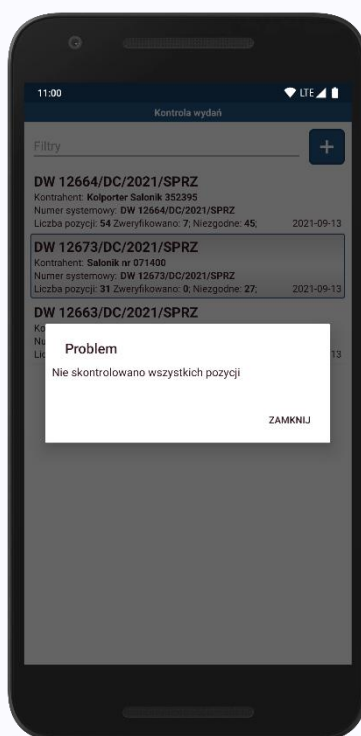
11:00

LTE

Kontrola wydań

Filtry

+

DW 12664/DC/2021/SPRZ
Kontrahent: Kolporter Salonik 352395
Numer systemowy: DW 12664/DC/2021/SPRZ
Liczba pozycji: 54 Zweryfikowano: 7; Niezgodne: 45; 2021-09-13

DW 12673/DC/2021/SPRZ
Kontrahent: Salonik nr 071400
Numer systemowy: DW 12673/DC/2021/SPRZ
Liczba pozycji: 31 Zweryfikowano: 0; Niezgodne: 27; 2021-09-13

DW 12663/DC/2021/SPRZ
Ko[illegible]
Nu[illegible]
Lic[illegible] 13

Problem

Nie skontrolowano wszystkich pozycji

ZAMKNIJ